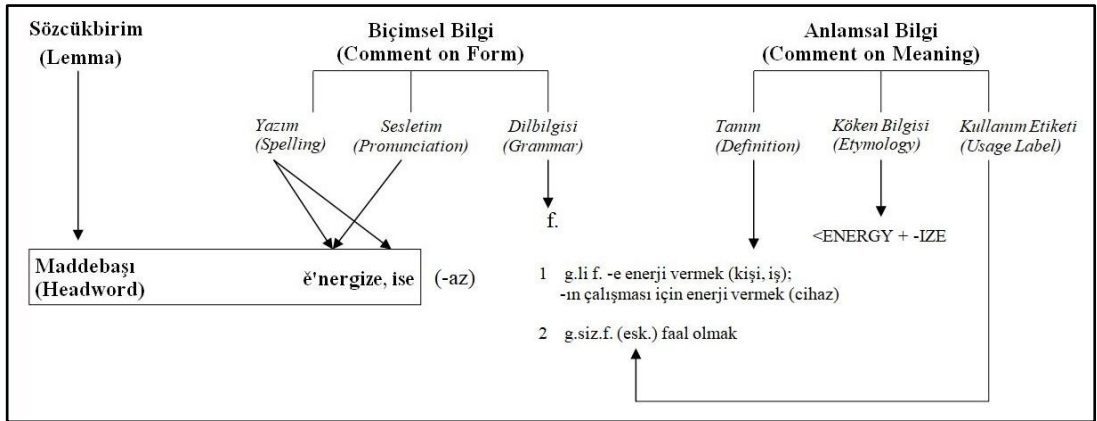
Sözcükbirim
(Lemma)

Biçimsel Bilgi
(Comment on Form)

Anlamsal Bilgi
(Comment on Meaning)

Yazım
(Spelling)

Sesletim
(Pronunciation)

Dilbilgisi
(Grammar)

Tanım
(Definition)

Köken Bilgisi
(Etymology)

Kullanım Etiketi
(Usage Label)

f.

<ENERGY + -IZE

Maddebaşı
(Headword)

ĕ'nergize, ise

(-az)

1 g.li f. -e enerji vermek (kişi, iş); -ın çalışması için enerji vermek (cihaz)

2 g.siz.f. (esk.) faal olmak